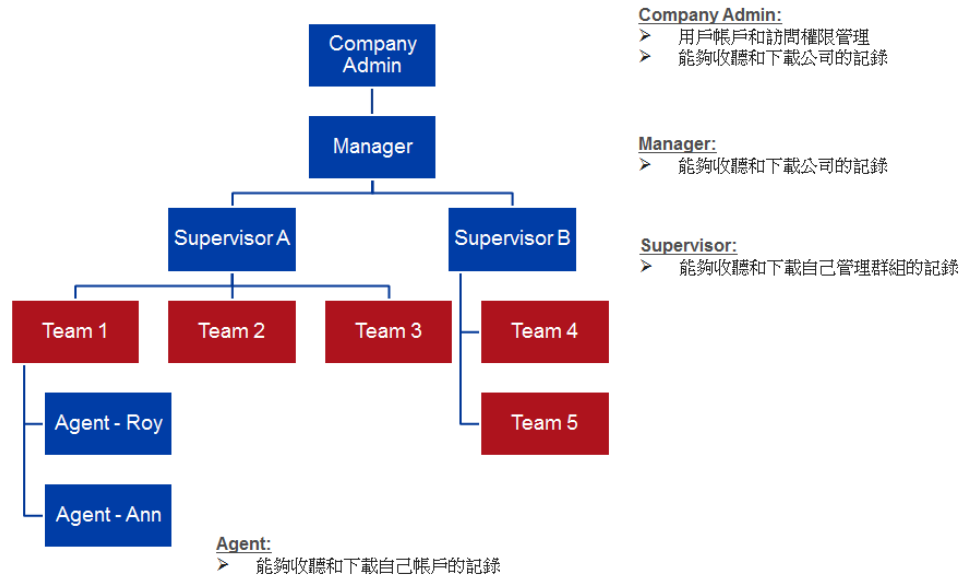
Company Admin

Manager

Supervisor A

Supervisor B

Team 1

Team 2

Team 3

Team 4

Team 5

Agent - Roy

Agent - Ann

Company Admin:
➢ 用戶帳戶和訪問權限管理
➢ 能夠收聽和下載公司的記錄

Manager:
➢ 能夠收聽和下載公司的記錄

Supervisor:
➢ 能夠收聽和下載自己管理群組的記錄

Agent:
➢ 能夠收聽和下載自己帳戶的記錄